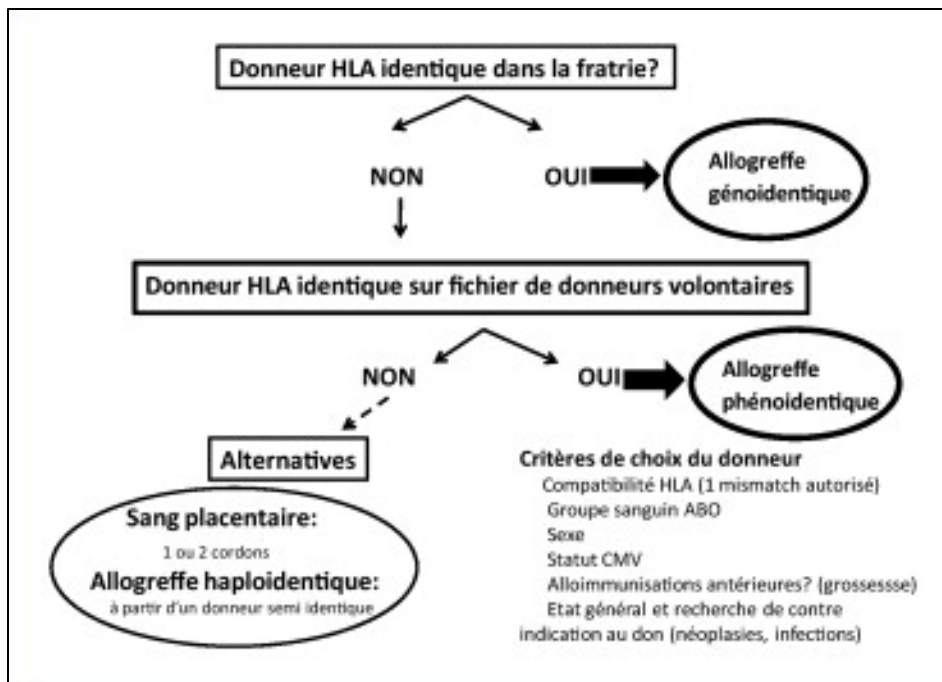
Donneur HLA identique dans la fratrie?

NON

OUI

Allogreffe génoidentique

Donneur HLA identique sur fichier de donneurs volontaires

NON

OUI

Allogreffe phénoidentique

Alternatives

Sang placentaire:
1 ou 2 cordons
Allogreffe haploidentique:
à partir d'un donneur semi identique

Critères de choix du donneur
Compatibilité HLA (1 mismatch autorisé)
Groupe sanguin ABO
Sexe
Statut CMV
Alloimmunisations antérieures? (grossessse)
Etat général et recherche de contre indication au don (néoplasies, infections)